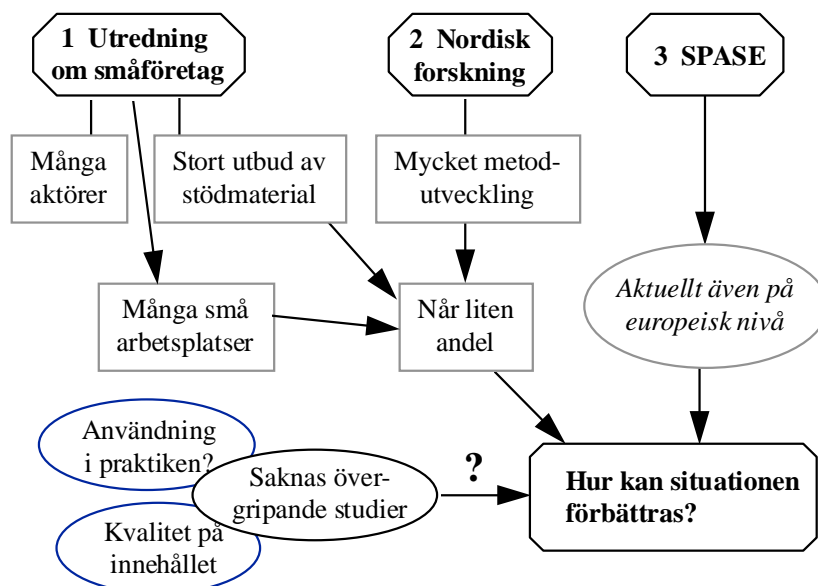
1 Utredning om småföretag

2 Nordisk forskning

3 SPASE

Många aktörer

Stort utbud av stödmaterial

Mycket metodutveckling

Många små arbetsplatser

Når liten andel

*Aktuellt även på europeisk nivå*

Användning i praktiken?

Saknas övergripande studier

?

Hur kan situationen förbättras?

Kvalitet på innehållet